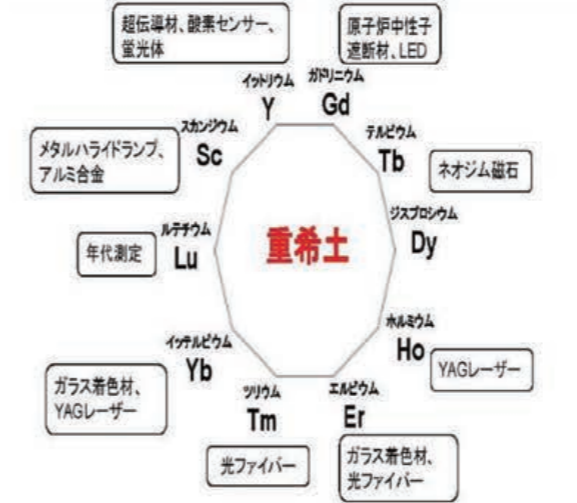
超伝導材、酸素センサー、蛍光体

原子炉中性子遮断材、LED

イットリウム
Y

ガドリニウム
Gd

スカンジウム
Sc

テルビウム
Tb

メタルハライドランプ、アルミ合金

ネオジム磁石

重希土

ジスプロシウム
Dy

ルテチウム
Lu

年代測定

ホルミウム
Ho

イッテルビウム
Yb

YAGレーザー

ガラス着色材、YAGレーザー

ツリウム
Tm

エルビウム
Er

光ファイバー

ガラス着色材、光ファイバー